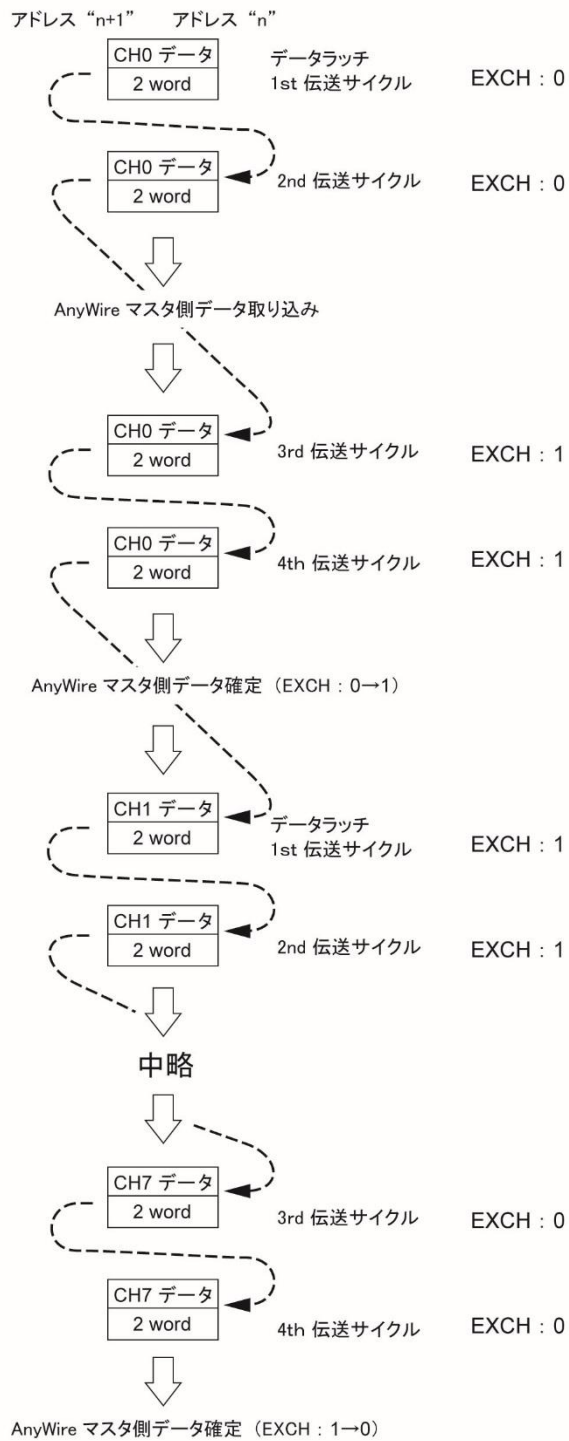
アドレス“n+1” アドレス“n”

CH0 データ
2 word
データラッチ
1st 伝送サイクル
EXCH：0

CH0 データ
2 word
2nd 伝送サイクル
EXCH：0

AnyWire マスタ側データ取り込み

CH0 データ
2 word
3rd 伝送サイクル
EXCH：1

CH0 データ
2 word
4th 伝送サイクル
EXCH：1

AnyWire マスタ側データ確定（EXCH：0→1）

CH1 データ
2 word
データラッチ
1st 伝送サイクル
EXCH：1

CH1 データ
2 word
2nd 伝送サイクル
EXCH：1

中略

CH7 データ
2 word
3rd 伝送サイクル
EXCH：0

CH7 データ
2 word
4th 伝送サイクル
EXCH：0

AnyWire マスタ側データ確定（EXCH：1→0）